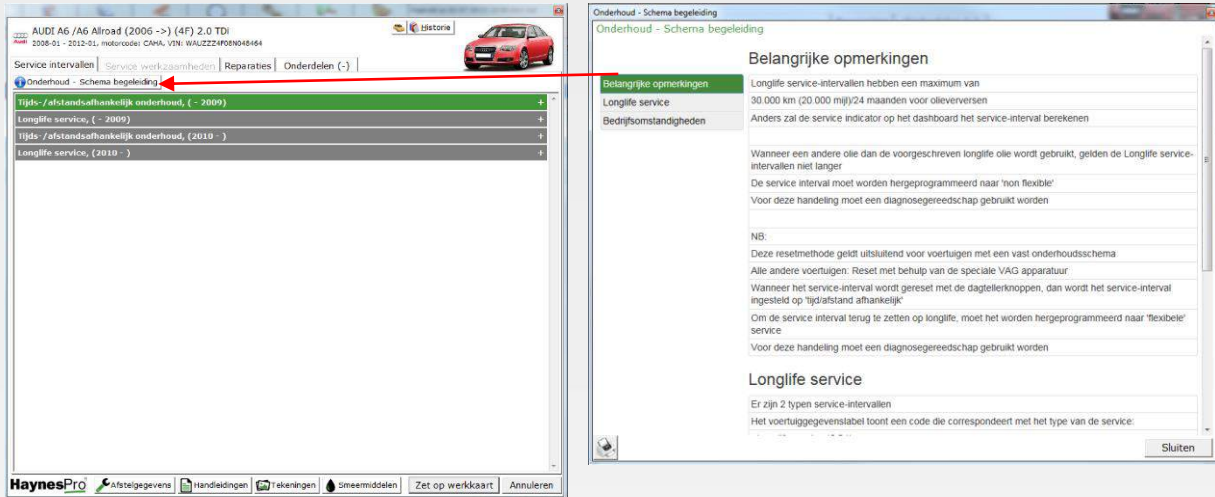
AUDI A6 /A6 Allroad (2006 ->) (4F) 2.0 TDi
2008-01 - 2012-01, motorcode: CAHA, VIN: WAUZZZ4F08N048464

Historie

Service intervallen | Service werkzaamheden | Reparaties | Onderdelen (-)

Onderhoud - Schema begeleiding

Tijds-/afstandsafhankelijk onderhoud, ( - 2009) +
Longlife service, ( - 2009) +
Tijds-/afstandsafhankelijk onderhoud, (2010 - ) +
Longlife service, (2010 - ) +

HaynesPro | Afstelgegevens | Handleidingen | Tekeningen | Smeermiddelen | Zet op werkkaart | Annuleren

Onderhoud - Schema begeleiding

Onderhoud - Schema begeleiding

Belangrijke opmerkingen
Longlife service
Bedrijfsomstandigheden

Belangrijke opmerkingen

Longlife service-intervallen hebben een maximum van
30.000 km (20.000 mijl)/24 maanden voor olieverversen
Anders zal de service indicator op het dashboard het service-interval berekenen

Wanneer een andere olie dan de voorgeschreven longlife olie wordt gebruikt, gelden de Longlife service-intervallen niet langer
De service interval moet worden hergeprogrammeerd naar 'non flexible'
Voor deze handeling moet een diagnosegereedschap gebruikt worden

NB:
Deze resetmethode geldt uitsluitend voor voertuigen met een vast onderhoudsschema
Alle andere voertuigen: Reset met behulp van de speciale VAG apparatuur
Wanneer het service-interval wordt gereset met de dagtellerknoppen, dan wordt het service-interval ingesteld op 'tijd/afstand afhankelijk'
Om de service interval terug te zetten op longlife, moet het worden hergeprogrammeerd naar 'flexibele' service
Voor deze handeling moet een diagnosegereedschap gebruikt worden

Longlife service

Er zijn 2 typen service-intervallen
Het voertuiggegevenslabel toont een code die correspondeert met het type van de service:
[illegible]

Sluiten